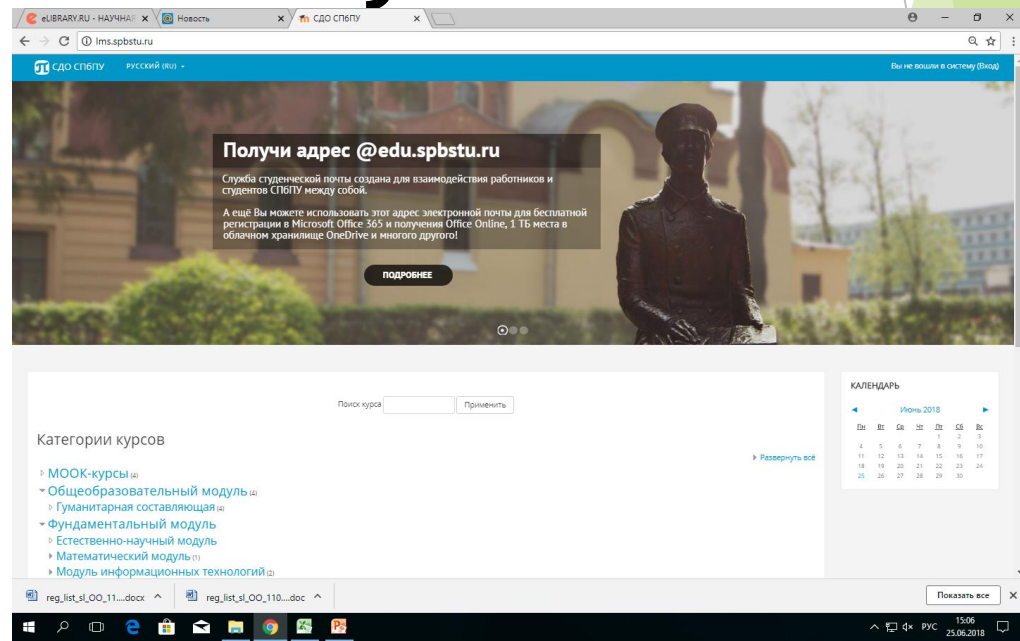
eLIBRARY.RU - НАУЧНАЯ ×
Новость ×
СДО СПбПУ ×

lms.spbstu.ru

СДО СПбПУ РУССКИЙ (RU)
Вы не вошли в систему (Вход)

Получи адрес @edu.spbstu.ru

Служба студенческой почты создана для взаимодействия работников и студентов СПбПУ между собой.

А ещё Вы можете использовать этот адрес электронной почты для бесплатной регистрации в Microsoft Office 365 и получения Office Online, 1 ТБ места в облачном хранилище OneDrive и многого другого!

ПОДРОБНЕЕ

Поиск курса Применить

Категории курсов

Развернуть всё

МООК-курсы (4)
Общеобразовательный модуль (4)
Гуманитарная составляющая (4)
Фундаментальный модуль
Естественно-научный модуль
Математический модуль (1)
Модуль информационных технологий (2)

КАЛЕНДАРЬ

Июнь 2018

| Пн | Вт | Ср | Чт | Пт | Сб | Вс |
|---|---|---|---|---|---|---|
| | | | | 1 | 2 | 3 |
| 4 | 5 | 6 | 7 | 8 | 9 | 10 |
| 11 | 12 | 13 | 14 | 15 | 16 | 17 |
| 18 | 19 | 20 | 21 | 22 | 23 | 24 |
| 25 | 26 | 27 | 28 | 29 | 30 | |

reg_list_sl_OO_11....docx
reg_list_sl_OO_110....doc
Показать все

РУС 15:06 25.06.2018